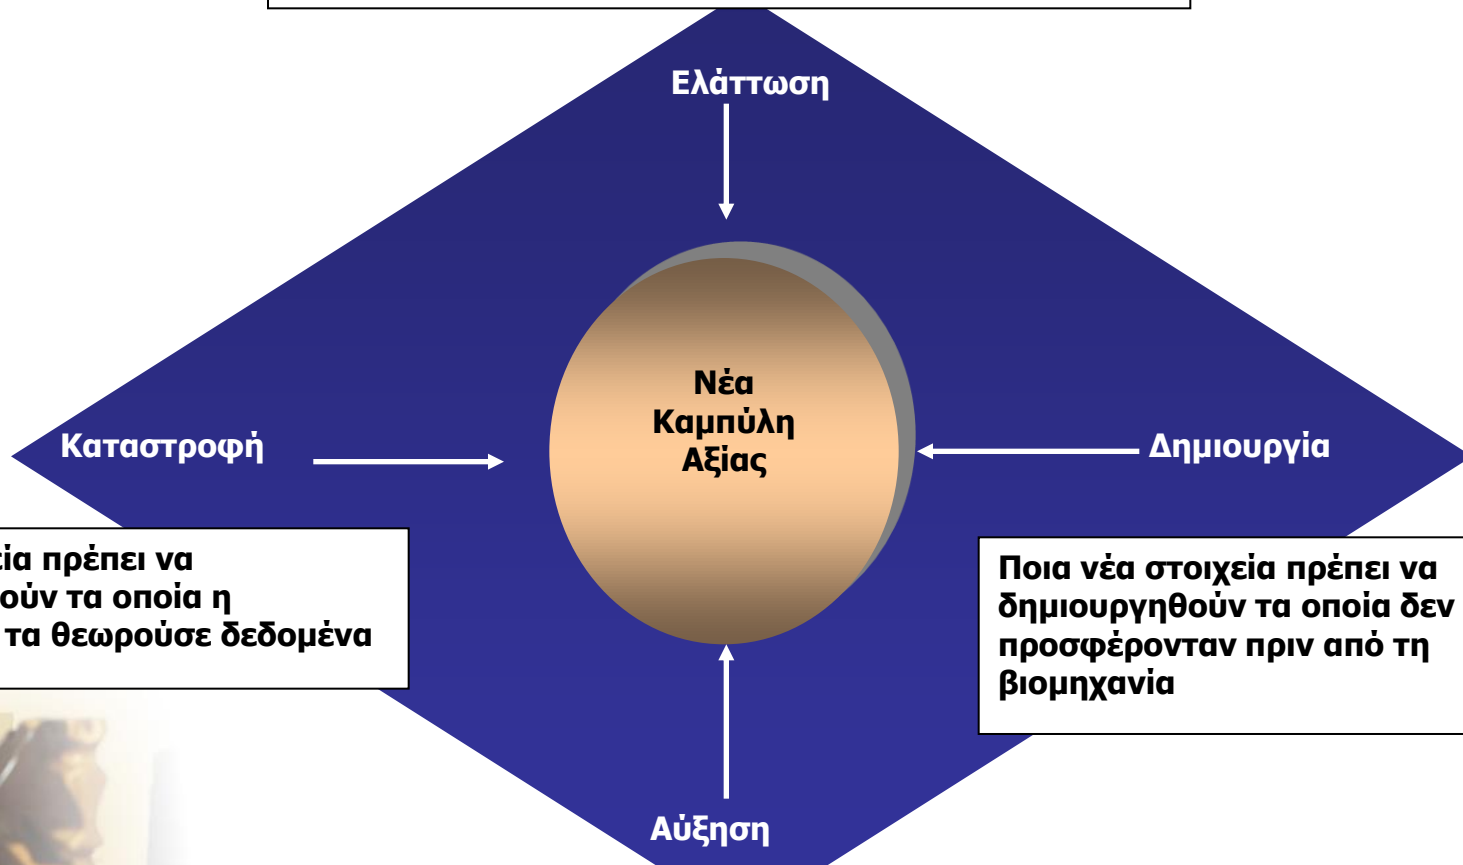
Ελάττωση

Νέα Καμπύλη Αξίας

Καταστροφή

Δημιουργία

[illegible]εία πρέπει να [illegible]ούν τα οποία η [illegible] τα θεωρούσε δεδομένα

Ποια νέα στοιχεία πρέπει να δημιουργηθούν τα οποία δεν προσφέρονταν πριν από τη βιομηχανία

Αύξηση